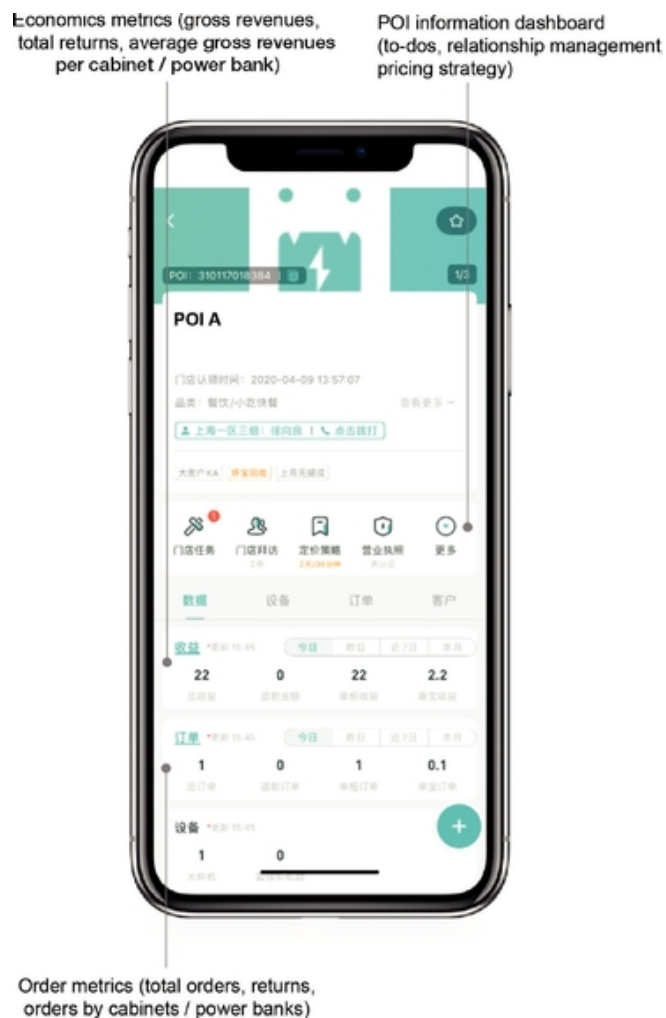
Economics metrics (gross revenues, total returns, average gross revenues per cabinet / power bank)

POI information dashboard (to-dos, relationship management pricing strategy)

POI: 310117018384

1/3

POI A

门店认领时间: 2020-04-09 13:57:07

品类: 餐饮/小吃快餐

查看更多

上海一区三组: 徐向良 | 点击拨打

大客户KA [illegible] 上月无提成

1

门店任务

门店拜访

2条

定价策略

2元/30分钟

营业执照

未认证

更多

数据

设备

订单

客户

收益 *更新 15:45

今日

昨日

近7日

本月

22

总收益

0

退款金额

22

单柜收益

2.2

单宝收益

订单 *更新 15:45

今日

昨日

近7日

本月

1

总订单

0

退款订单

1

单柜订单

0.1

单宝订单

设备 *更新 15:45

1

大柜机

0

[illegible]

+

Order metrics (total orders, returns, orders by cabinets / power banks)